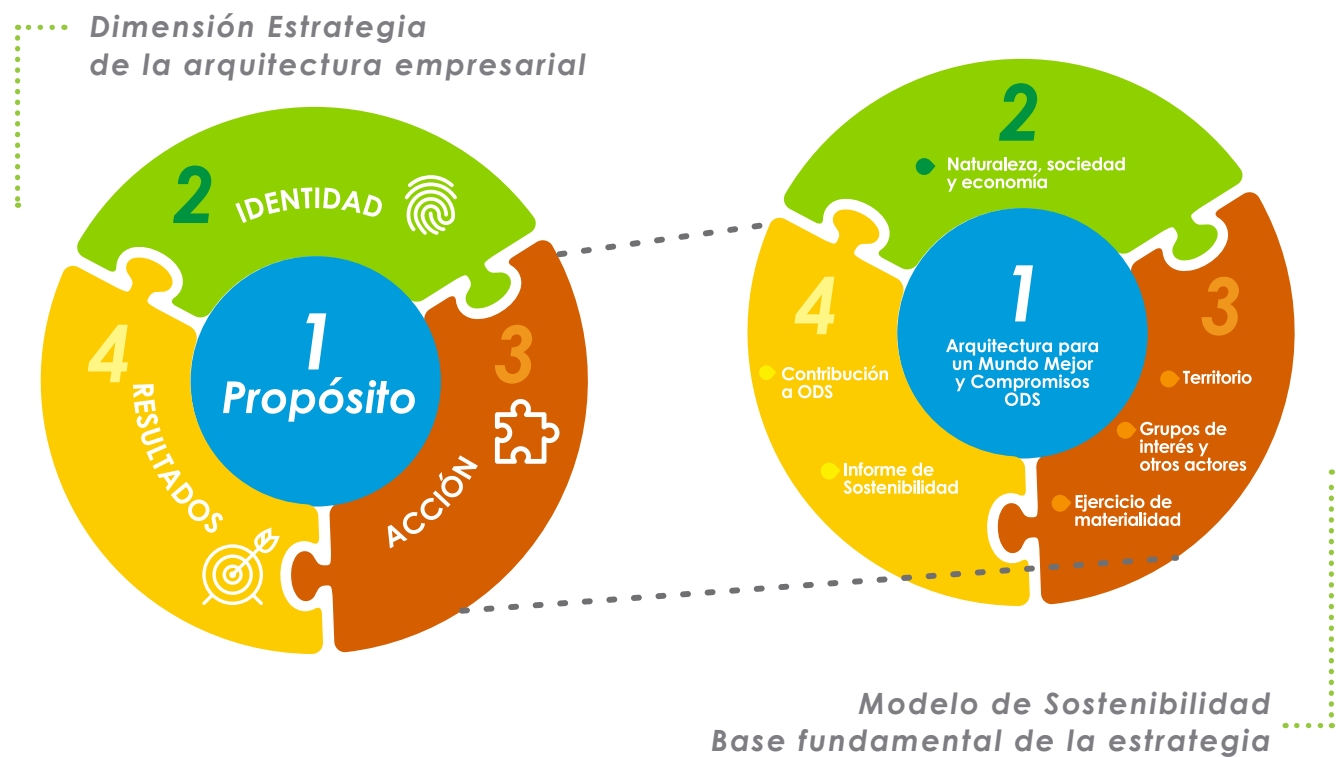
Dimensión Estrategia de la arquitectura empresarial

2 IDENTIDAD

1 Propósito

3 ACCIÓN

4 RESULTADOS

2
Naturaleza, sociedad y economía

1
Arquitectura para un Mundo Mejor y Compromisos ODS

3
Territorio
Grupos de interés y otros actores
Ejercicio de materialidad

4
Contribución a ODS
Informe de Sostenibilidad

Modelo de Sostenibilidad
Base fundamental de la estrategia